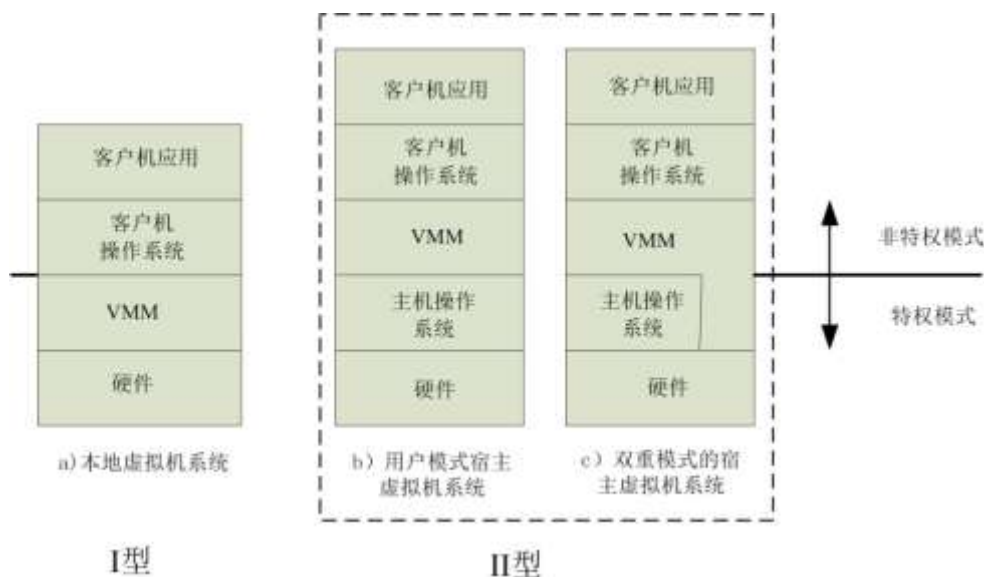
客户机应用

客户机
操作系统

VMM

硬件

a) 本地虚拟机系统

I型

客户机应用

客户机
操作系统

VMM

主机操作
系统

硬件

b) 用户模式宿主虚拟机系统

客户机应用

客户机
操作系统

VMM

主机操作
系统

硬件

c) 双重模式的宿主虚拟机系统

II型

非特权模式

特权模式